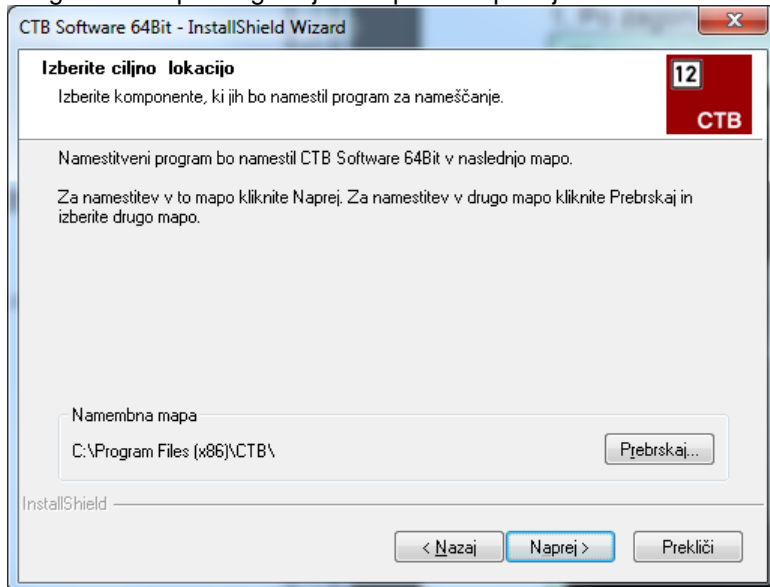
CTB Software 64Bit - InstallShield Wizard

Izberite ciljno lokacijo

Izberite komponente, ki jih bo namestil program za nameščanje.

12

CTB

Namestitveni program bo namestil CTB Software 64Bit v naslednjo mapo.

Za namestitev v to mapo kliknite Naprej. Za namestitev v drugo mapo kliknite Prebrskaj in izberite drugo mapo.

Namembna mapa

C:\Program Files (x86)\CTB\

Prebrskaj...

InstallShield

< Nazaj

Naprej >

Prekliči